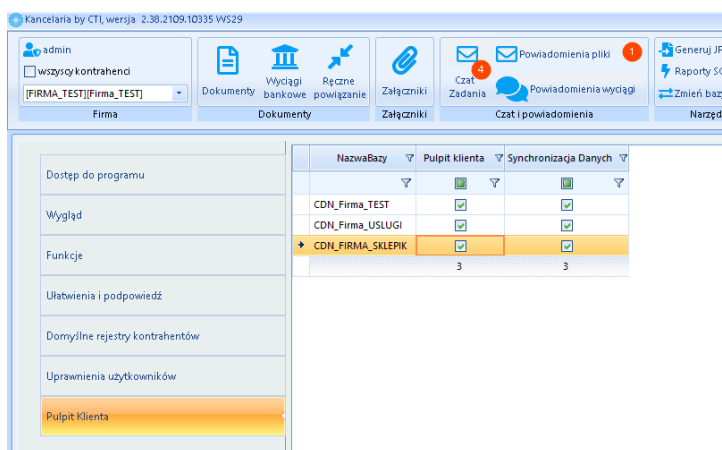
Kancelaria by CTI, wersja 2.38.2109.10335 WS29

admin
wszyscy kontrahenci
[FIRMA_TEST][Firma_TEST]
Firma

Dokumenty
Wyciągi bankowe
Ręczne powiązanie
Dokumenty

Załączniki
Załączniki

Czat
4
Zadania
Powiadomienia pliki
1
Powiadomienia wyciągi
Czat i powiadomienia

Generuj JP
Raporty SC
Zmień baz
Narzęd

Dostęp do programu
Wygląd
Funkcje
Ułatwienia i podpowiedź
Domyślne rejestry kontrahentów
Uprawnienia użytkowników
Pulpit Klienta

| NazwaBazy | Pulpit klienta | Synchronizacja Danych |
|---|---|---|
| | | |
| CDN_Firma_TEST | ☑ | ☑ |
| CDN_Firma_USLUGI | ☑ | ☑ |
| CDN_FIRMA_SKLEPIK | ☑ | ☑ |
| | 3 | 3 |